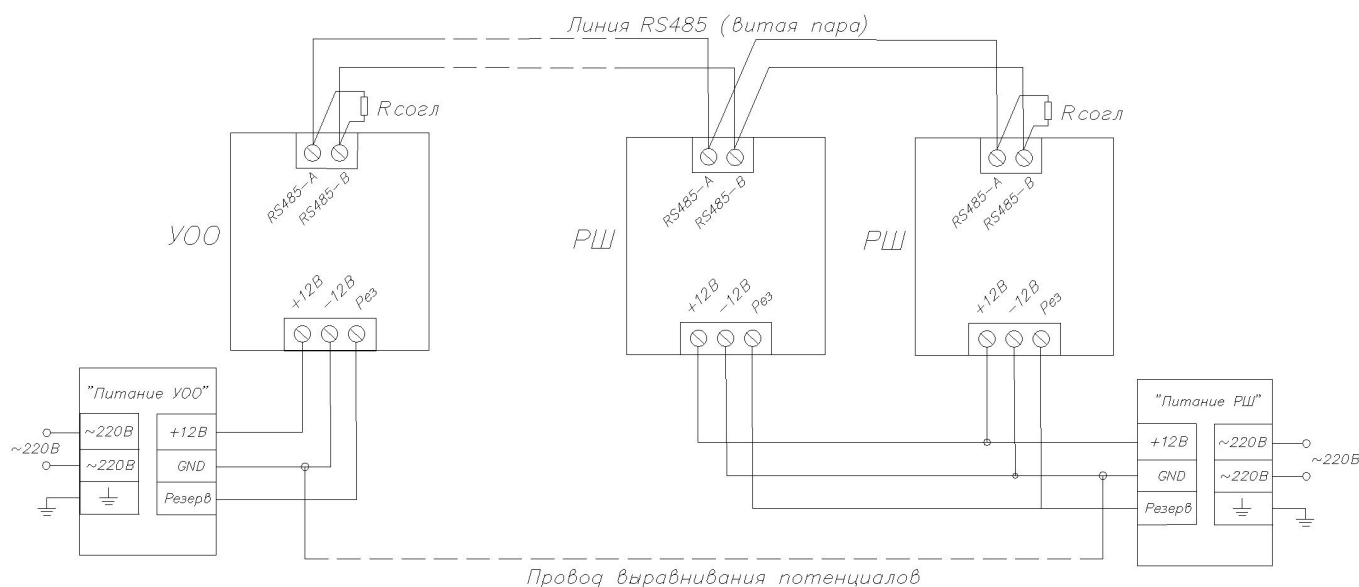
Линия RS485 (витая пара)

Rсогл

RS485-A RS485-B

УОО

+12В -12В Рез

RS485-A RS485-B

РШ

+12В -12В Рез

Rсогл

RS485-A RS485-B

РШ

+12В -12В Рез

"Питание УОО"

~220В

~220В

~220В

+12В

GND

Резерв

"Питание РШ"

+12В

GND

Резерв

~220В

~220В

~220Б

Провод выравнивания потенциалов